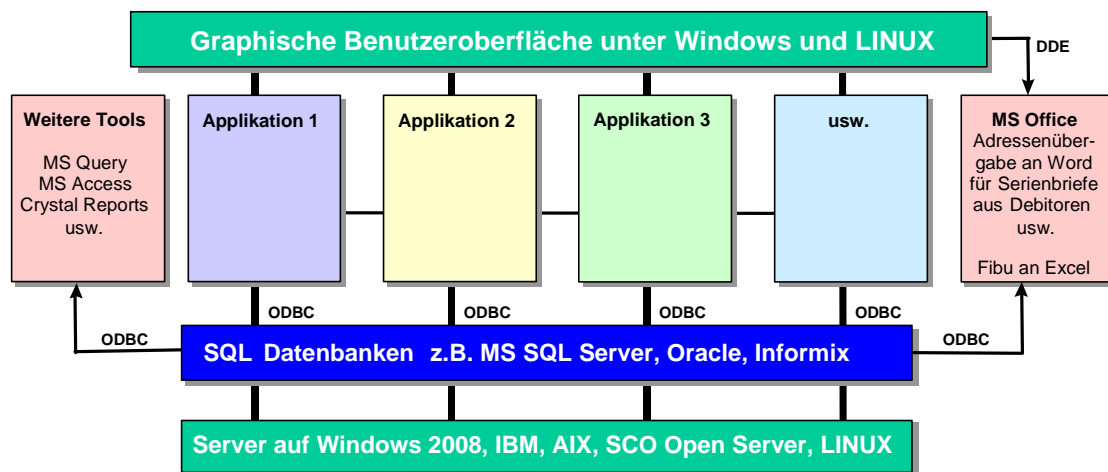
Graphische Benutzeroberfläche unter Windows und LINUX

DDE

Weitere Tools

MS Query
MS Access
Crystal Reports
usw.

Applikation 1

Applikation 2

Applikation 3

usw.

MS Office
Adressenübergabe an Word für Serienbriefe aus Debitoren usw.

Fibu an Excel

ODBC

ODBC

ODBC

ODBC

ODBC

ODBC

SQL Datenbanken z.B. MS SQL Server, Oracle, Informix

Server auf Windows 2008, IBM, AIX, SCO Open Server, LINUX